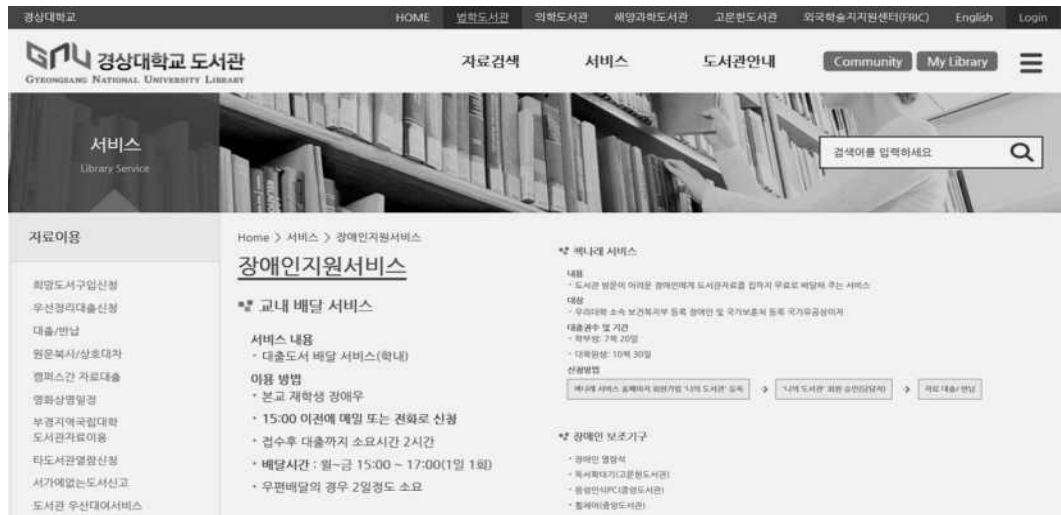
경상대학교 HOME 법학도서관 의학도서관 해양과학도서관 고문헌도서관 외국학술지지원센터(FRIC) English Login

GNU 경상대학교 도서관
GYEONGSANG NATIONAL UNIVERSITY LIBRARY

자료검색 서비스 도서관안내 Community My Library

서비스
Library Service

검색어를 입력하세요

자료이용

희망도서구입신청
우선정리대출신청
대출/반납
원문복사/상호대차
캠퍼스간 자료대출
영화상영일정
부경지역국립대학 도서관자료이용
타도서관열람신청
서가에없는도서신고
도서관 우산대여서비스

Home > 서비스 > 장애인지원서비스

장애인지원서비스

교내 배달 서비스

서비스 내용
· 대출도서 배달 서비스(학내)

이용 방법
· 본교 재학생 장애우
· 15:00 이전에 메일 또는 전화로 신청
· 접수후 대출까지 소요시간 2시간
· 배달시간 : 월~금 15:00 ~ 17:00(1일 1회)
· 우편배달의 경우 2일정도 소요

책나래 서비스

내용
· 도서관 방문이 어려운 장애인에게 도서관자료를 집까지 무료로 배달해 주는 서비스

대상
· 우리대학 소속 보건복지부 등록 장애인 및 국가보훈처 등록 국가유공상이자

대출권수 및 기간
· 학부생: 7책 20일
· 대학원생: 10책 30일

신청방법
책나래 서비스 홈페이지 회원가입 '나의 도서관' 등록 → '나의 도서관' 회원 승인(담당자) → 자료 대출/반납

장애인 보조기구

· 장애인 열람석
· 독서확대기(고문헌도서관)
· 음성인식PC(중앙도서관)
· 휠체어(중앙도서관)